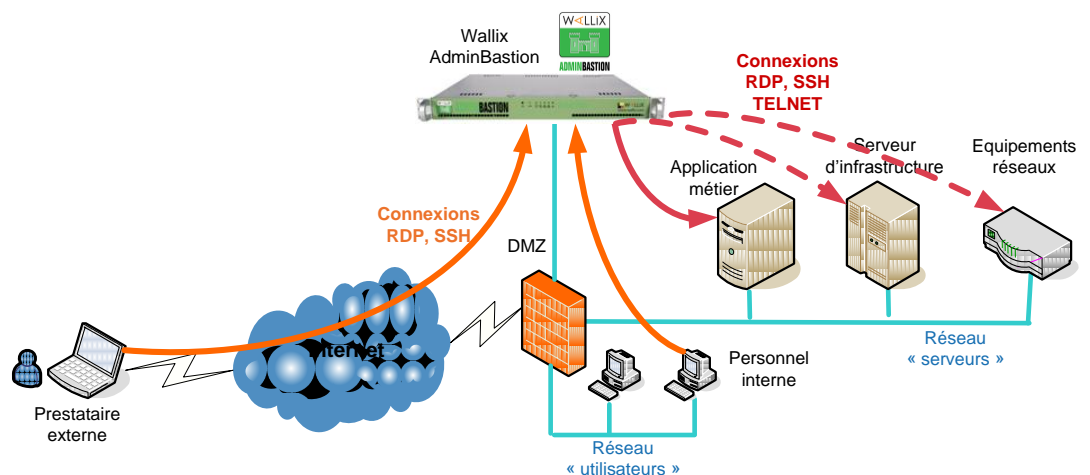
Wallix AdminBastion

WALLIX

ADMINBASTION

BASTION

Connexions RDP, SSH TELNET

Serveur d'infrastructure

Equipements réseaux

Application métier

Connexions RDP, SSH

DMZ

Internet

Personnel interne

Réseau « serveurs »

Prestataire externe

Réseau « utilisateurs »